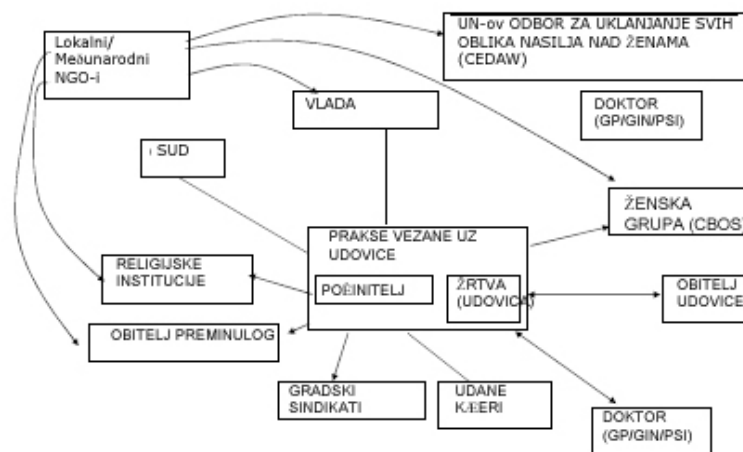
Lokalni/ Međunarodni NGO-i

UN-ov ODBOR ZA UKLANJANJE SVIH OBLIKA NASILJA NAD ŽENAMA (CEDAW)

VLADA

DOKTOR (GP/GIN/PSI)

SUD

ŽENSKA GRUPA (CBOS)

PRAKSE VEZANE UZ UDOVICE

RELIGIJSKE INSTITUCIJE

POČINITELJ

ŽRTVA (UDOVICA)

OBITELJ UDOVICE

OBITELJ PREMINULOG

GRADSKI SINDIKATI

UDANE KĆERI

DOKTOR (GP/GIN/PSI)